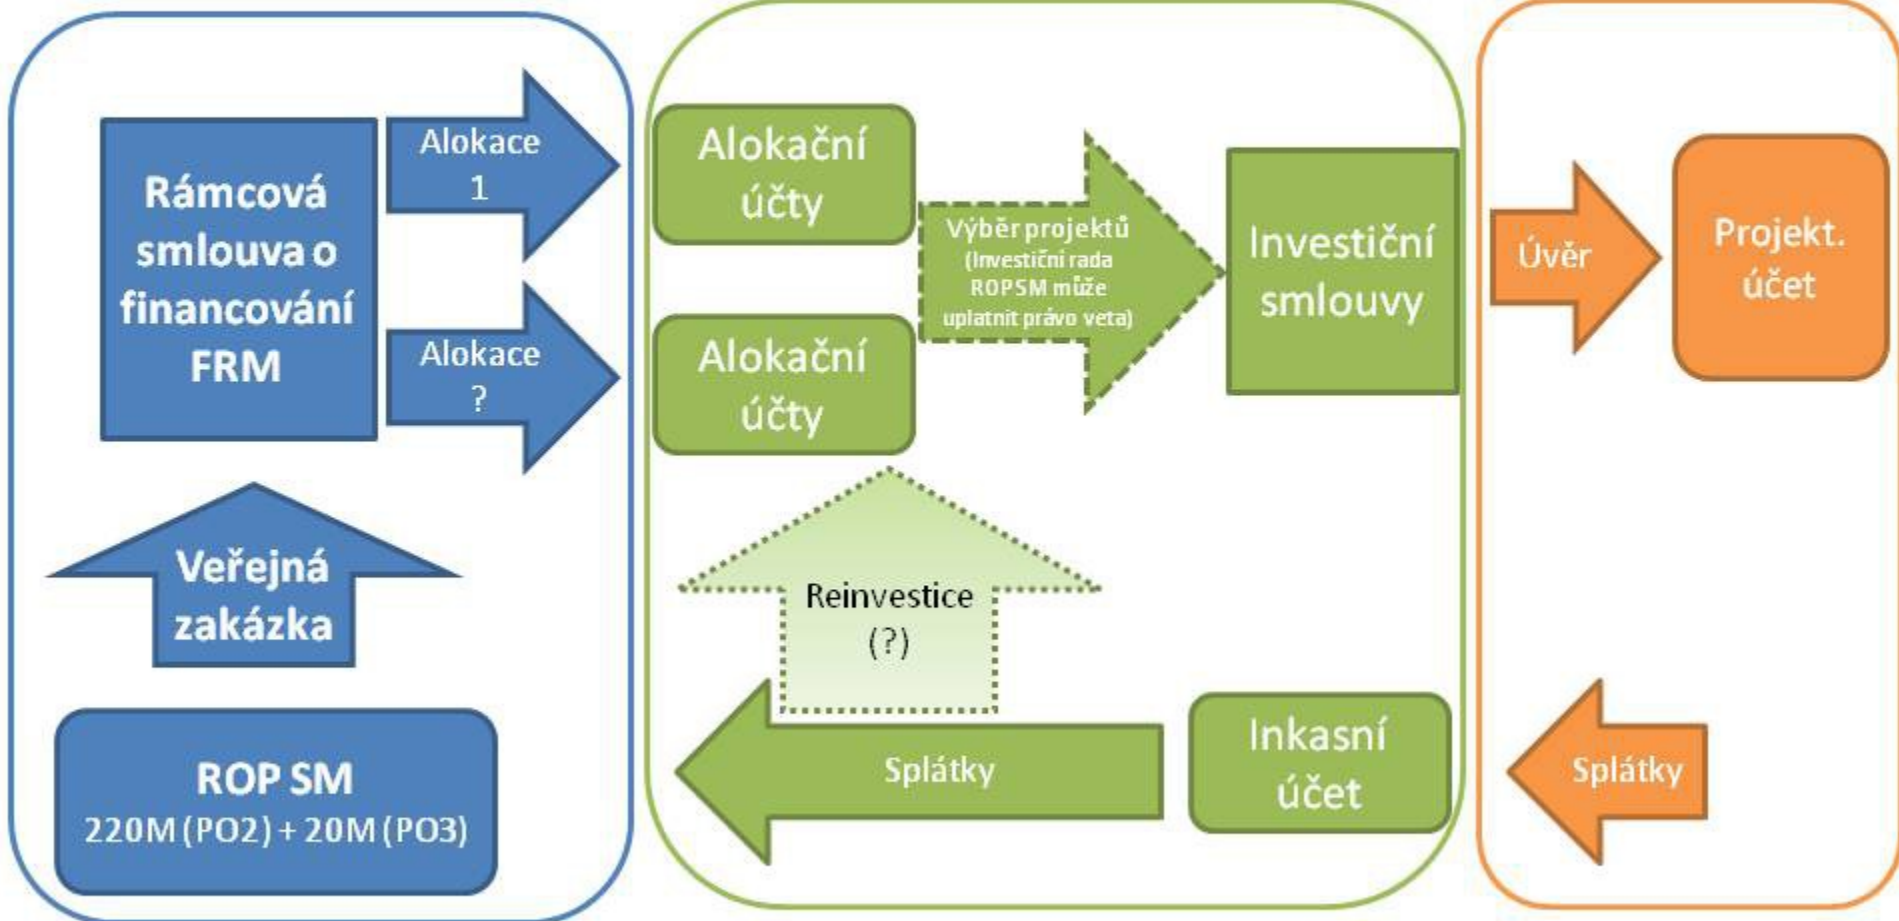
Rámcová smlouva o financování FRM

Alokace 1

Alokace ?

Veřejná zakázka

ROP SM
220M (PO2) + 20M (PO3)

Alokační účty

Alokační účty

Výběr projektů (Investiční rada ROPSM může uplatnit právo veta)

Investiční smlouvy

Reinvestice (?)

Splátky

Inkasní účet

Úvěr

Projekt. účet

Splátky